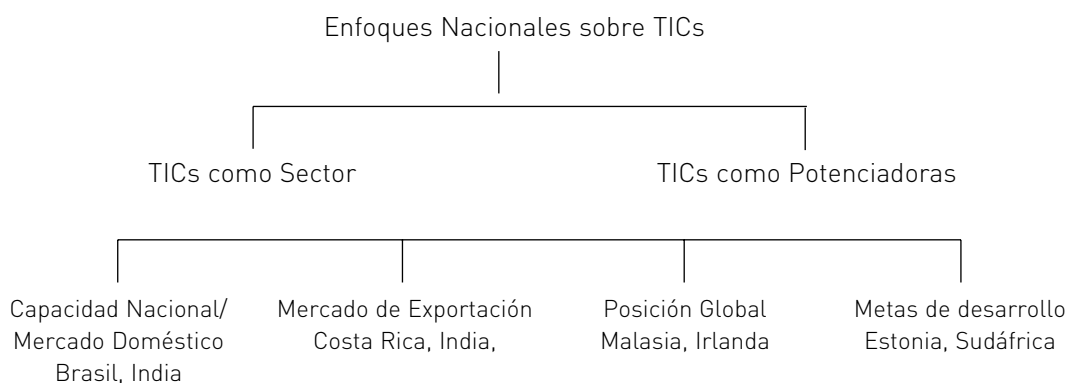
Enfoques Nacionales sobre TICs

TICs como Sector

TICs como Potenciadoras

Capacidad Nacional/ Mercado Doméstico Brasil, India

Mercado de Exportación Costa Rica, India,

Posición Global Malasia, Irlanda

Metas de desarrollo Estonia, Sudáfrica